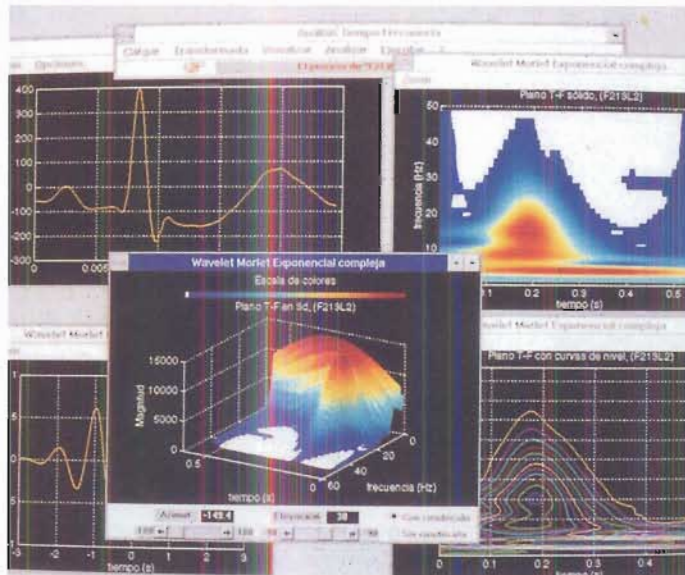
Análisis Tiempo Frecuencia
Cargar Transformada Visualizar Análisis Escalas ?
Espectro de F219L2
Opciones
Wavelet Morlet Exponencial compleja
Zoom
Plano T-F sólido, (F219L2)
frecuencia (Hz)
60
50
40
30
20
10
0.1 0.2 0.3 0.4 0.5
tiempo (s)
400
300
200
100
0
-100
-200
-300
0 0.005
Wavelet Morlet Exponencial compleja
Escala de colores
Plano T-F en 3d, (F219L2)
Magnitud
15000
10000
5000
0
0
0.5
tiempo (s)
0
20
40
60
frecuencia (Hz)
Acimut -149.4
Elevación 38
Con rotulación
Sin rotulación
Wavelet Morlet Exponencial compleja
Wavelet Morlet Exponencial compleja
Plano T-F con curvas de nivel, (F219L2)
1
.5
0
-.5
-1
-3 -2 -1 0 1 2 3
tiempo (s)
0 0.1 0.2 0.3 0.4
tiempo (s)